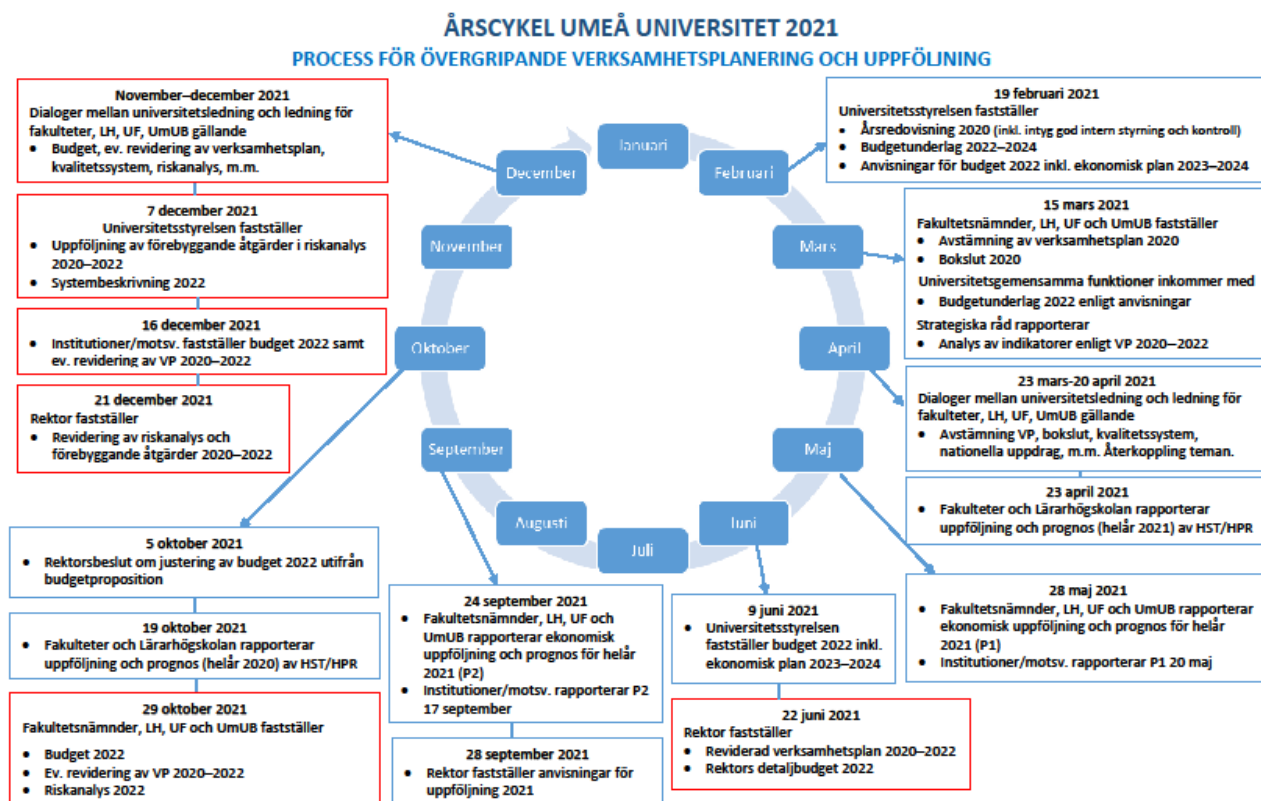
ÅRSCYKEL UMEÅ UNIVERSITET 2021

PROCESS FÖR ÖVERGRIPANDE VERKSAMHETSPLANERING OCH UPPFÖLJNING

November–december 2021
Dialoger mellan universitetsledning och ledning för fakulteter, LH, UF, UmUB gällande
• Budget, ev. revidering av verksamhetsplan, kvalitetssystem, riskanalys, m.m.

7 december 2021
Universitetsstyrelsen fastställer
• Uppföljning av förebyggande åtgärder i riskanalys 2020–2022
• Systembeskrivning 2022

16 december 2021
• Institutioner/motsv. fastställer budget 2022 samt ev. revidering av VP 2020–2022

21 december 2021
Rektor fastställer
• Revidering av riskanalys och förebyggande åtgärder 2020–2022

5 oktober 2021
• Rektorsbeslut om justering av budget 2022 utifrån budgetproposition

19 oktober 2021
• Fakulteter och Lärarhögskolan rapporterar uppföljning och prognos (helår 2020) av HST/HPR

29 oktober 2021
Fakultetsnämnder, LH, UF och UmUB fastställer
• Budget 2022
• Ev. revidering av VP 2020–2022
• Riskanalys 2022

Januari
Februari
Mars
April
Maj
Juni
Juli
Augusti
September
Oktober
November
December

24 september 2021
• Fakultetsnämnder, LH, UF och UmUB rapporterar ekonomisk uppföljning och prognos för helår 2021 (P2)
• Institutioner/motsv. rapporterar P2 17 september

28 september 2021
• Rektor fastställer anvisningar för uppföljning 2021

9 juni 2021
• Universitetsstyrelsen fastställer budget 2022 inkl. ekonomisk plan 2023–2024

22 juni 2021
Rektor fastställer
• Reviderad verksamhetsplan 2020–2022
• Rektors detaljbudget 2022

19 februari 2021
Universitetsstyrelsen fastställer
• Årsredovisning 2020 (inkl. intyg god intern styrning och kontroll)
• Budgetunderlag 2022–2024
• Anvisningar för budget 2022 inkl. ekonomisk plan 2023–2024

15 mars 2021
Fakultetsnämnder, LH, UF och UmUB fastställer
• Avstämning av verksamhetsplan 2020
• Bokslut 2020
Universitetsgemensamma funktioner inkommer med
• Budgetunderlag 2022 enligt anvisningar
Strategiska råd rapporterar
• Analys av indikatorer enligt VP 2020–2022

23 mars-20 april 2021
Dialoger mellan universitetsledning och ledning för fakulteter, LH, UF, UmUB gällande
• Avstämning VP, bokslut, kvalitetssystem, nationella uppdrag, m.m. Återkoppling teman.

23 april 2021
• Fakulteter och Lärarhögskolan rapporterar uppföljning och prognos (helår 2021) av HST/HPR

28 maj 2021
• Fakultetsnämnder, LH, UF och UmUB rapporterar ekonomisk uppföljning och prognos för helår 2021 (P1)
• Institutioner/motsv. rapporterar P1 20 maj